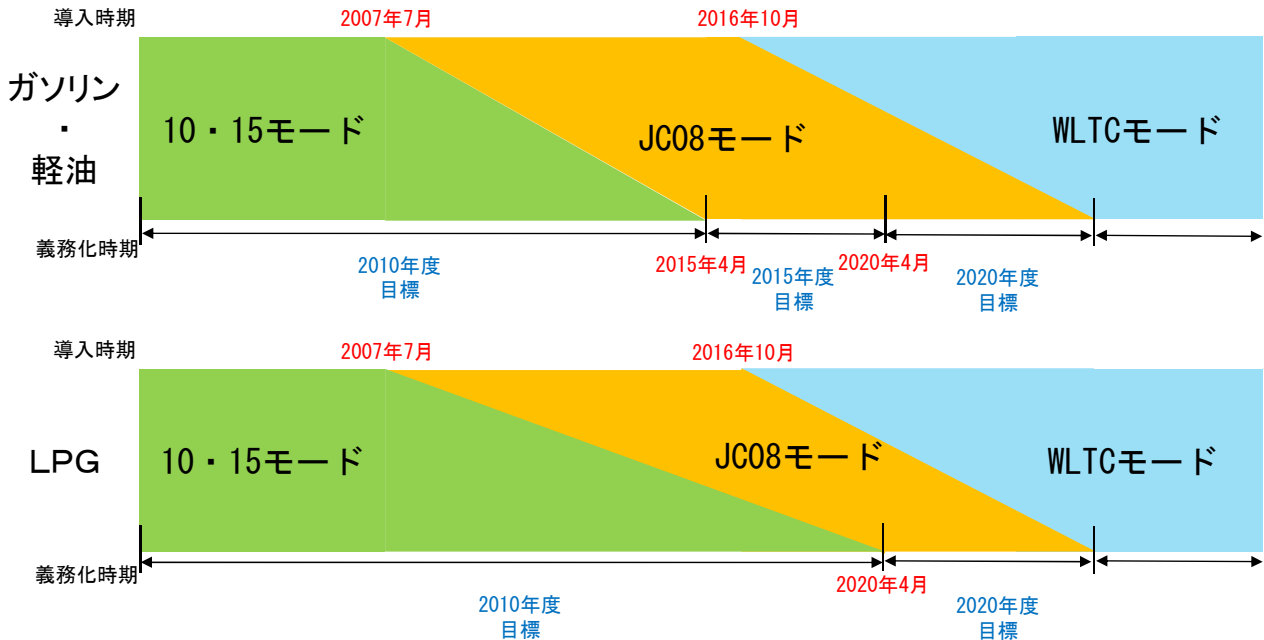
導入時期
2007年7月
2016年10月

ガソリン
・
軽油

10・15モード
JC08モード
WLTCモード

義務化時期
2010年度
目標
2015年4月
2015年度
目標
2020年4月
2020年度
目標

導入時期
2007年7月
2016年10月

LPG

10・15モード
JC08モード
WLTCモード

義務化時期
2010年度
目標
2020年4月
2020年度
目標